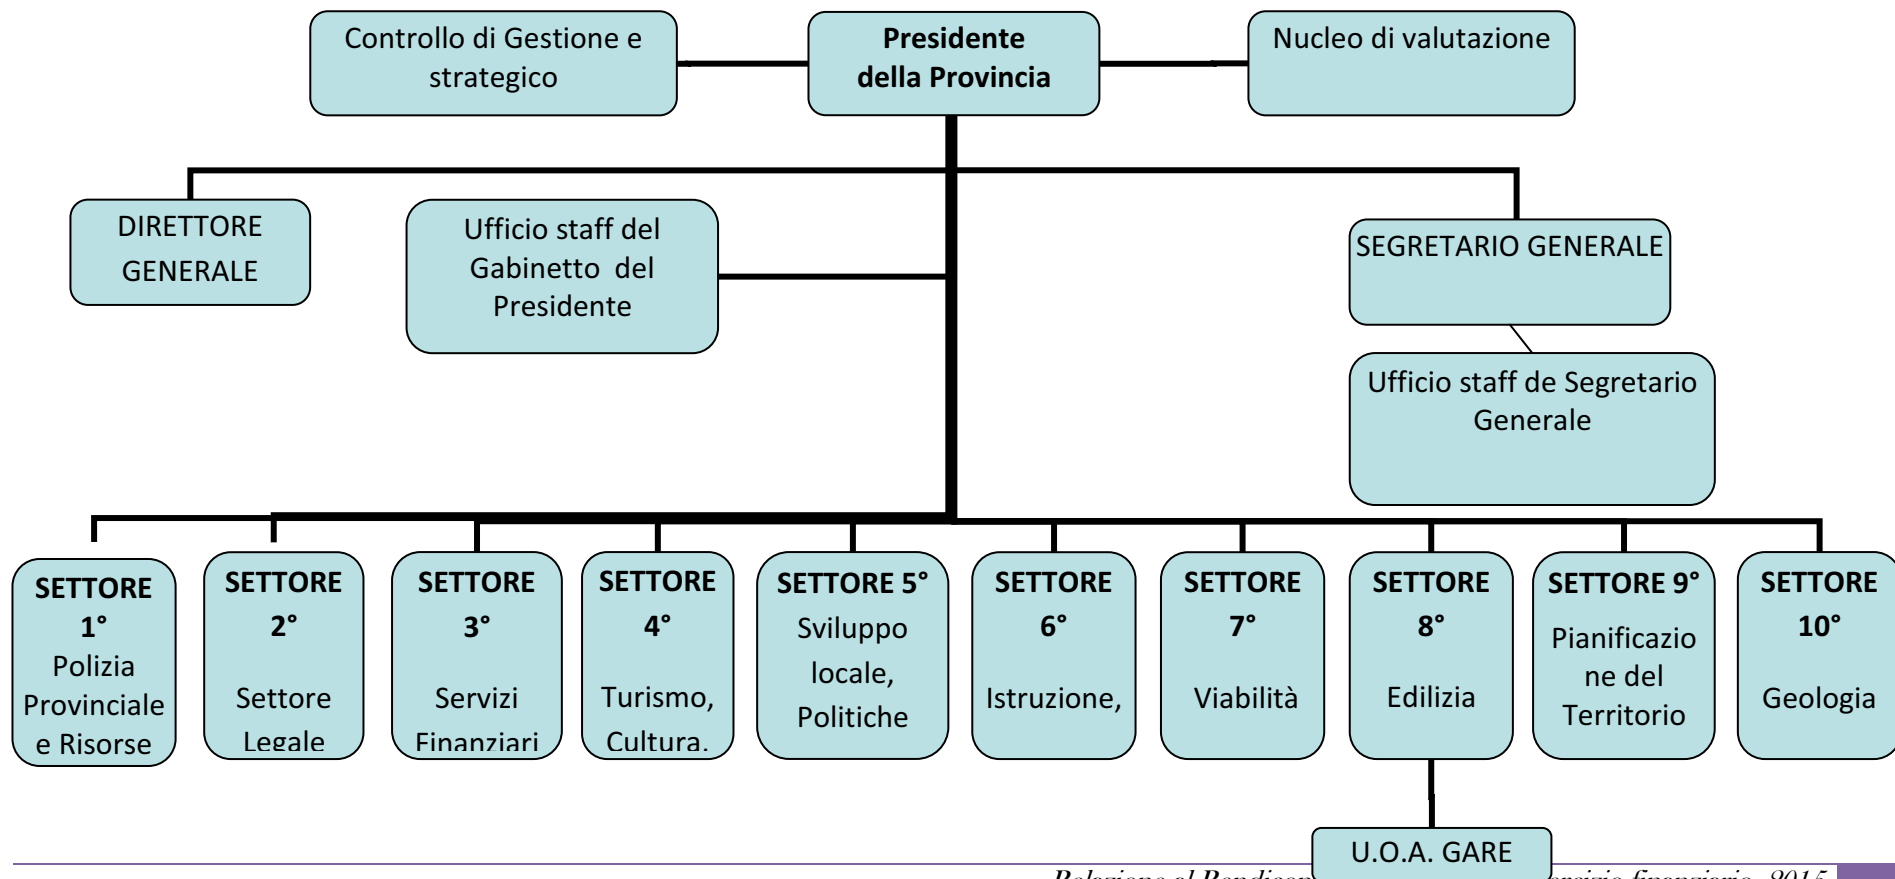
Controllo di Gestione e strategico

Presidente della Provincia

Nucleo di valutazione

DIRETTORE GENERALE

Ufficio staff del Gabinetto del Presidente

SEGRETARIO GENERALE

Ufficio staff de Segretario Generale

SETTORE 1° Polizia Provinciale e Risorse

SETTORE 2° Settore Legale

SETTORE 3° Servizi Finanziari

SETTORE 4° Turismo, Cultura,

SETTORE 5° Sviluppo locale, Politiche

SETTORE 6° Istruzione,

SETTORE 7° Viabilità

SETTORE 8° Edilizia

SETTORE 9° Pianificazione del Territorio

SETTORE 10° Geologia

U.O.A. GARE

Relazione al Rendicon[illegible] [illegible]sercizio finanziario 2015